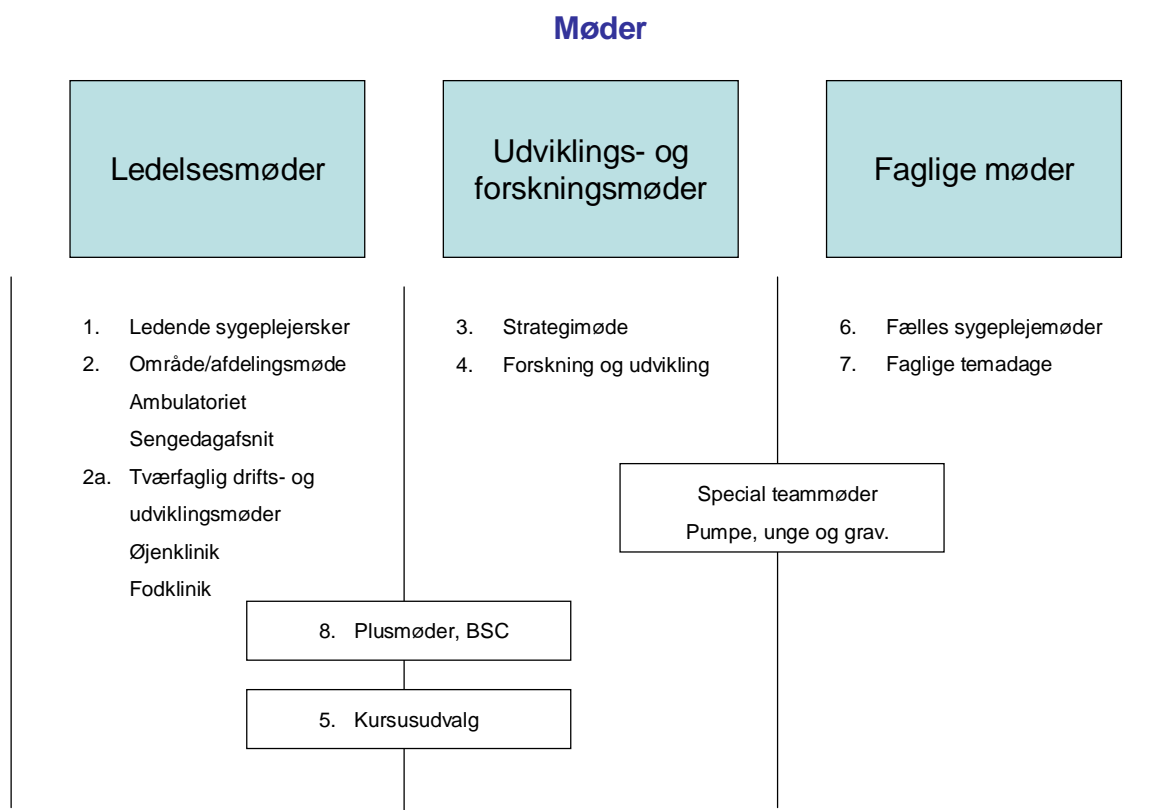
Møder

Ledelsesmøder

Udviklings- og forskningsmøder

Faglige møder

1. Ledende sygeplejersker
2. Område/afdelingsmøde
Ambulatoriet
Sengedagafsnit
2a. Tværfaglig drifts- og udviklingsmøder
Øjenklinik
Fodklinik

3. Strategimøde
4. Forskning og udvikling

6. Fælles sygeplejemøder
7. Faglige temadage

Special teammøder
Pumpe, unge og grav.

8. Plusmøder, BSC

5. Kursusudvalg